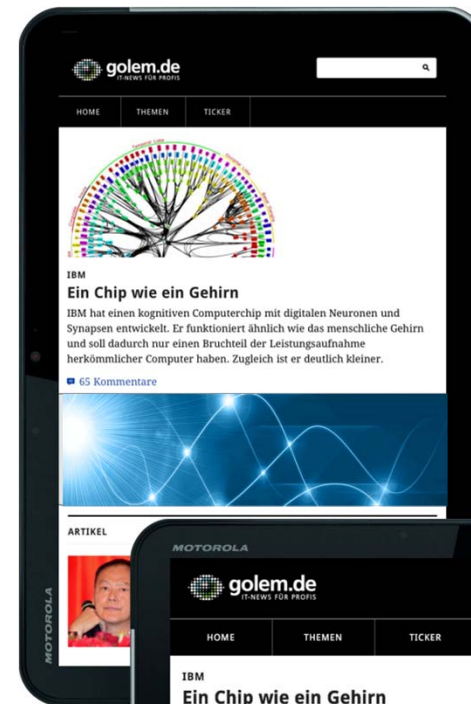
golem.de
IT-NEWS FÜR PROFIS

HOME THEMEN TICKER

IBM
Ein Chip wie ein Gehirn
IBM hat einen kognitiven Computerchip mit digitalen Neuronen und Synapsen entwickelt. Er funktioniert ähnlich wie das menschliche Gehirn und soll dadurch nur einen Bruchteil der Leistungsaufnahme herkömmlicher Computer haben. Zugleich ist er deutlich kleiner.

65 Kommentare

ARTIKEL

MOTOROLA

MOTOROLA

golem.de
IT-NEWS FÜR PROFIS

HOME THEMEN TICKER

IBM
Ein Chip wie ein Gehirn